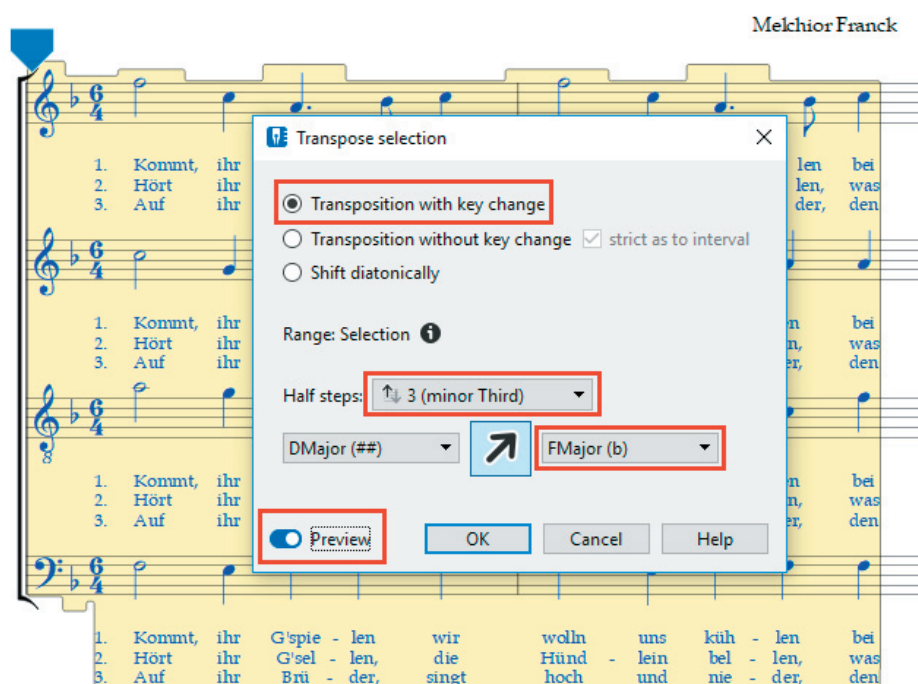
Melchior Franck

1. Kommt, ihr
2. Hört ihr
3. Auf ihr

len bei
len, was
der, den

Transpose selection

Transposition with key change
Transposition without key change
strict as to interval
Shift diatonically

Range: Selection

Half steps: 3 (minor Third)

DMajor (##)
FMajor (b)

Preview
OK
Cancel
Help

1. Kommt, ihr
2. Hört ihr
3. Auf ihr

en bei
n, was
er, den

1. Kommt, ihr
2. Hört ihr
3. Auf ihr

n bei
n, was
er, den

1. Kommt, ihr G'spie - len wir wolln uns küh - len bei
2. Hört ihr G'sel - len, die Hünd - lein bel - len, was
3. Auf ihr Brü - der, singt hoch und nie - der, den